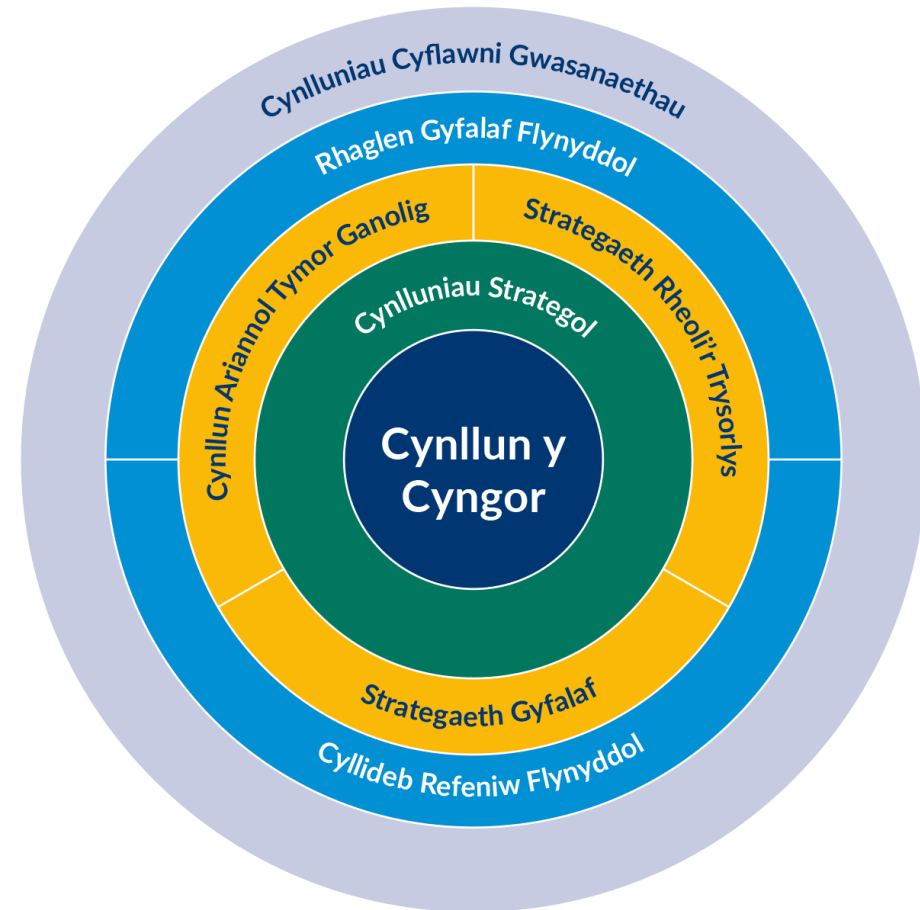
Cynlluniau Cyflawni Gwasanaethau

Rhaglen Gyfalaf Flynyddol

Cynllun Ariannol Tymor Ganolig

Strategaeth Rheoli'r Trysorlys

Cynlluniau Strategol

Cynllun y Cyngor

Strategaeth Gyfalaf

Cyllideb Refeniw Flynyddol